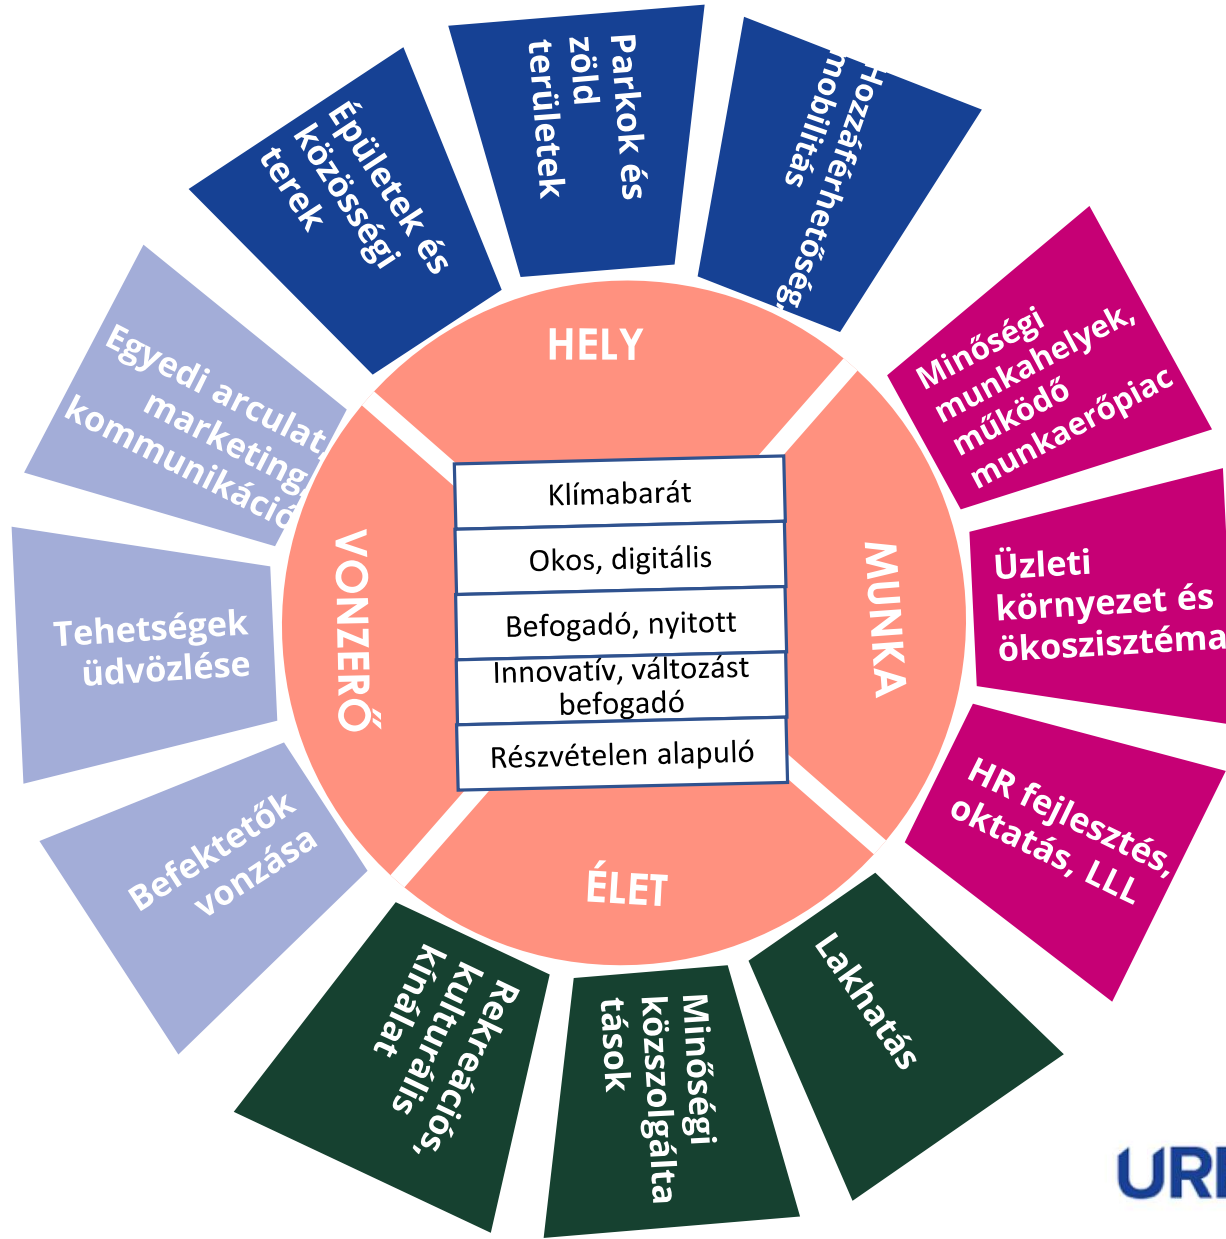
Épületek és közösségi terek

Parkok és zöld területek

Hozzáférhetőség, mobilitás

Minőségi munkahelyek, működő munkaerőpiac

Üzleti környezet és ökoszisztéma

HR fejlesztés, oktatás, LLL

Lakhatás

Minőségi közszolgáltatások

Rekreációs, kulturális kínálat

Befektetők vonzása

Tehetségek üdvözlése

Egyedi arculat, marketing, kommunikáció

HELY

MUNKA

ÉLET

VONZERŐ

Klímabarát

Okos, digitális

Befogadó, nyitott

Innovatív, változást befogadó

Részvételen alapuló

URI